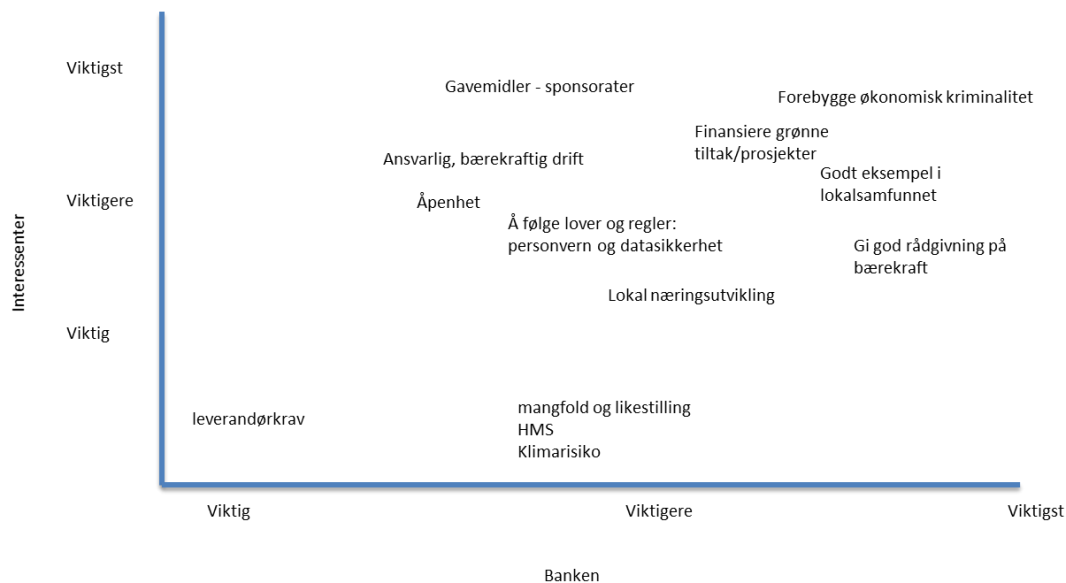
Interessenter

Viktigst

Viktigere

Viktig

Gavemidler - sponsorater

Forebygge økonomisk kriminalitet

Finansiere grønne tiltak/prosjekter

Ansvarlig, bærekraftig drift

Godt eksempel i lokalsamfunnet

Åpenhet

Å følge lover og regler: personvern og datasikkerhet

Gi god rådgivning på bærekraft

Lokal næringsutvikling

leverandørkrav

mangfold og likestilling
HMS
Klimarisiko

Viktig

Viktigere

Viktigst

Banken